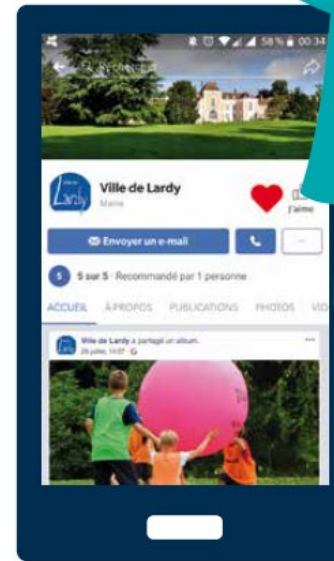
58 % 00:34

Rechercher

Ville de Lardy

Ville de Lardy

Mairie

J'aime

Envoyer un e-mail

5

5 sur 5 · Recommandé par 1 personne

ACCUEIL

À PROPOS

PUBLICATIONS

PHOTOS

VID

Ville de Lardy a partagé un album.

26 juillet, 10:07